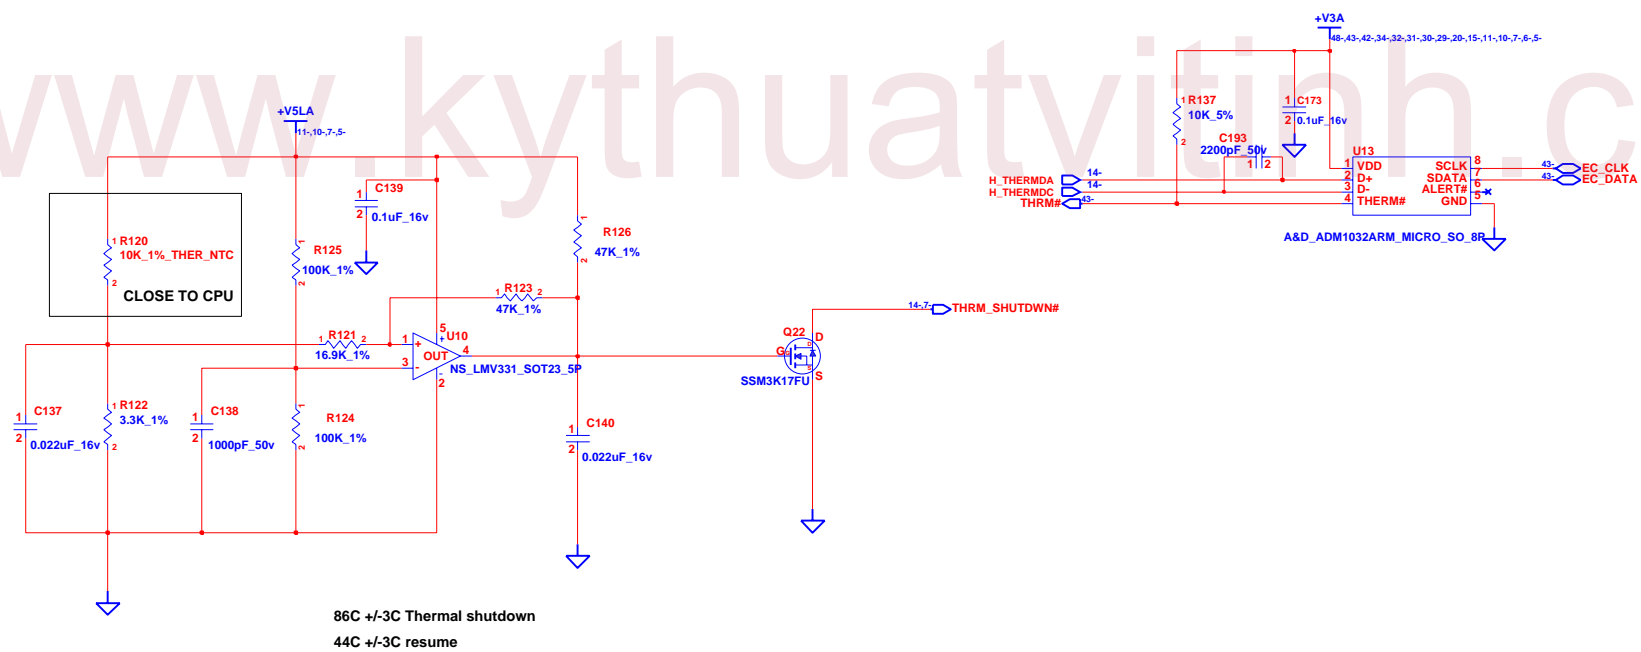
www.kythuatvitinh.c

+V3A
48-,43-,42-,34-,32-,31-,30-,29-,20-,15-,11-,10-,7-,6-,5-

+V5LA
11-,10-,7-,5-

R137
10K_5%
C173
0.1uF_16v
C193
2200pF_50v
U13
VDD
D+
D-
THERM#
SCLK
SDATA
ALERT#
GND
H_THERMDA
H_THERMDC
THRM#
EC_CLK
EC_DATA
A&D_ADM1032ARM_MICRO_SO_8P

C139
0.1uF_16v
R120
10K_1%_THER_NTC
CLOSE TO CPU
R125
100K_1%
R126
47K_1%
R123
47K_1%
R121
16.9K_1%
U10
OUT
NS_LMV331_SOT23_5P
Q22
SSM3K17FU
THRM_SHUTDWN#
C137
0.022uF_16v
R122
3.3K_1%
C138
1000pF_50v
R124
100K_1%
C140
0.022uF_16v

86C +/-3C Thermal shutdown
44C +/-3C resume